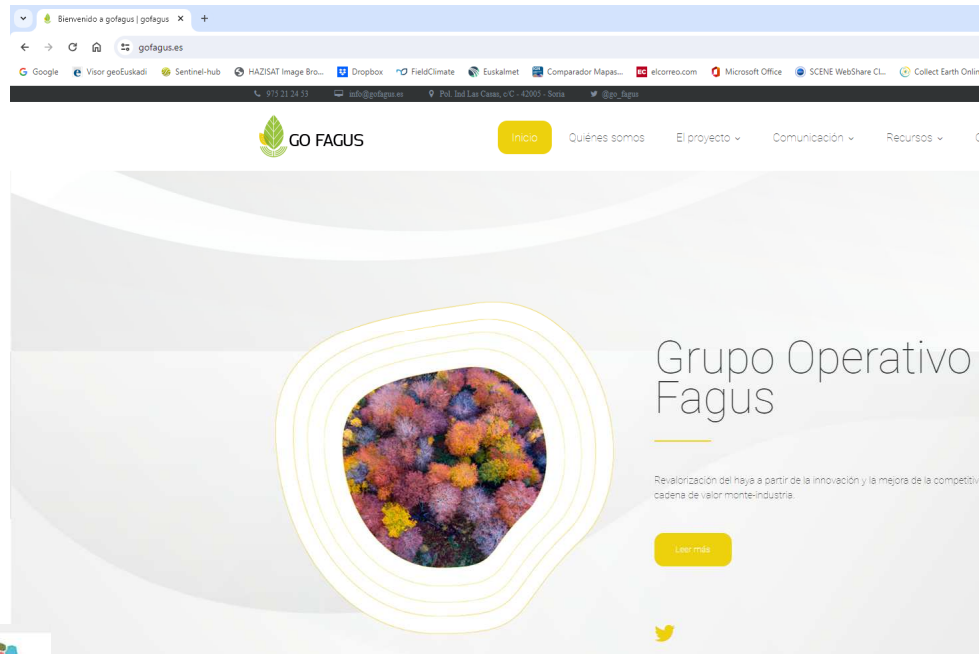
Bienvenido a gofagus | gofagus ×
+
gofagus.es
Google Visor geoEuskadi Sentinel-hub HAZISAT Image Bro... Dropbox FieldClimate Euskalmet Comparador Mapas... elcorreo.com Microsoft Office SCENE WebShare Cl... Collect Earth Onlin

973 21 24 53 info@gofagus.es Pol. Ind Las Casas, c/C - 42005 - Soria @go_fagus

GO FAGUS
Inicio Quiénes somos El proyecto Comunicación Recursos

Grupo Operativo Fagus

Revalorización del haya a partir de la innovación y la mejora de la competitiv cadena de valor monte-industria.

Leer más